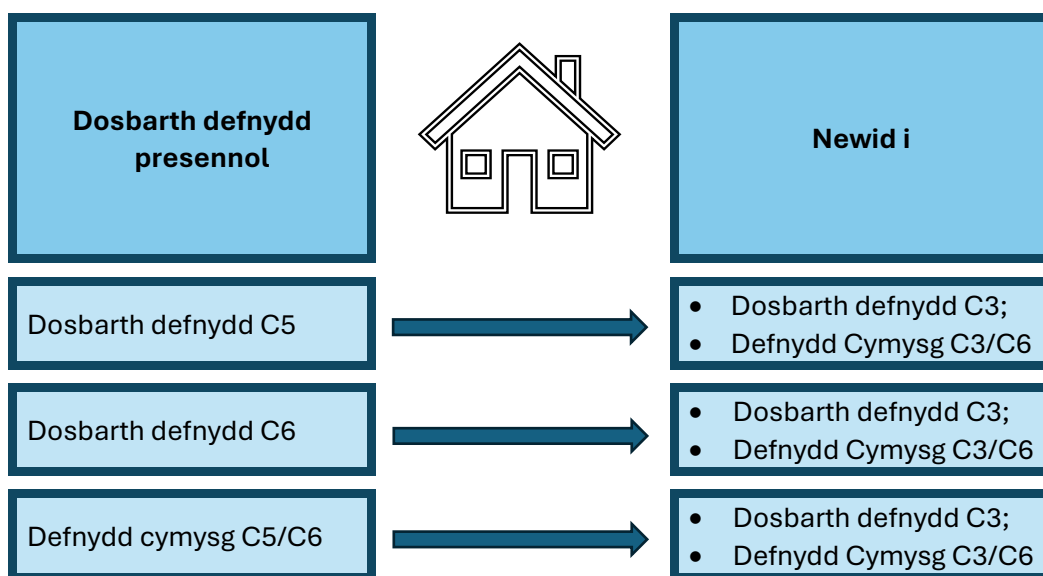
Dosbarth defnydd presennol

Newid i

Dosbarth defnydd C5

- Dosbarth defnydd C3;
- Defnydd Cymysg C3/C6

Dosbarth defnydd C6

- Dosbarth defnydd C3;
- Defnydd Cymysg C3/C6

Defnydd cymysg C5/C6

- Dosbarth defnydd C3;
- Defnydd Cymysg C3/C6